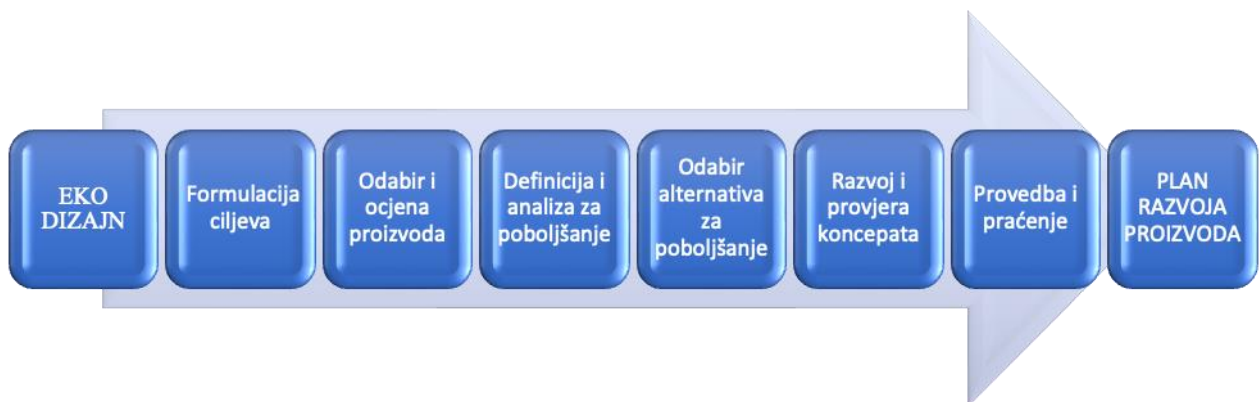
EKO DIZAJN

Formulacija ciljeva

Odabir i ocjena proizvoda

Definicija i analiza za poboljšanje

Odabir alternativa za poboljšanje

Razvoj i provjera koncepata

Provedba i praćenje

PLAN RAZVOJA PROIZVODA